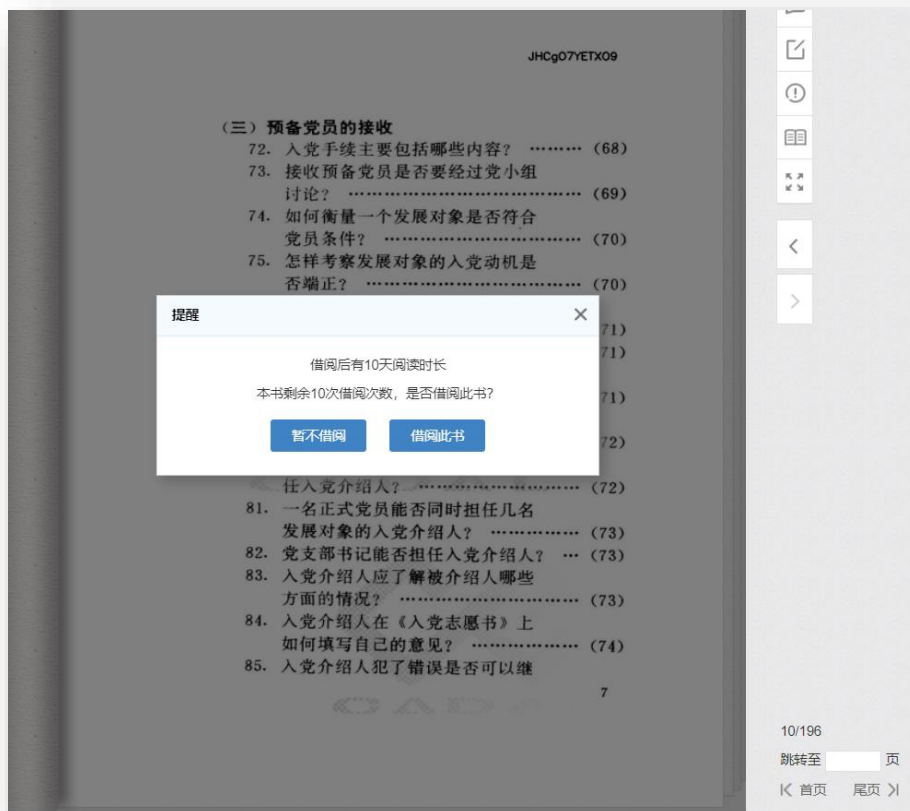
JHCg07YETXO9

（三）预备党员的接收

72. 入党手续主要包括哪些内容？ ……… (68)

73. 接收预备党员是否要经过党小组讨论？ ……………………………… (69)

74. 如何衡量一个发展对象是否符合党员条件？ ……………………………… (70)

75. 怎样考察发展对象的入党动机是否端正？ ……………………………… (70)

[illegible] (71)

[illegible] (71)

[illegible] (71)

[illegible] (72)

任入党介绍人？ ……………………………… (72)

81. 一名正式党员能否同时担任几名发展对象的入党介绍人？ ……………… (73)

82. 党支部书记能否担任入党介绍人？ … (73)

83. 入党介绍人应了解被介绍人哪些方面的情况？ ……………………………… (73)

84. 入党介绍人在《入党志愿书》上如何填写自己的意见？ ……………… (74)

85. 入党介绍人犯了错误是否可以继

7

提醒

借阅后有10天阅读时长

本书剩余10次借阅次数，是否借阅此书？

暂不借阅

借阅此书

10/196

跳转至 页

首页 尾页